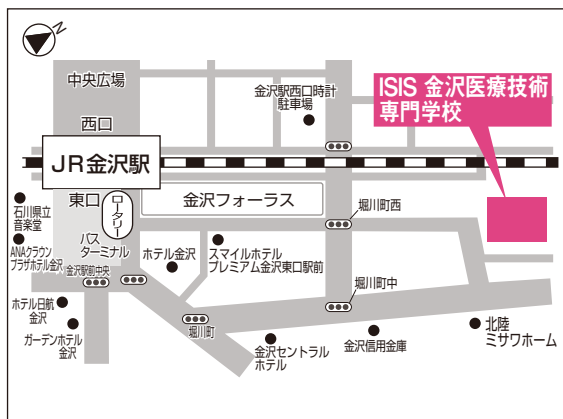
N

中央広場

西口

金沢駅西口時計駐車場

ISIS 金沢医療技術専門学校

JR金沢駅

東口

ロータリー

金沢フォーラス

堀川町西

石川県立音楽堂

ANAクラウンプラザホテル金沢

バスターミナル

ホテル金沢

スマイルホテルプレミアム金沢東口駅前

金沢駅前中央

堀川町中

ホテル日航金沢

ガーデンホテル金沢

堀川町

金沢セントラルホテル

金沢信用金庫

北陸ミサワホーム